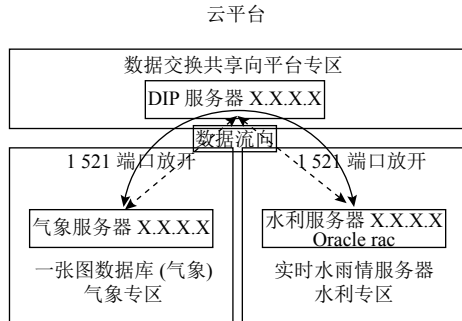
云平台

数据交换共享向平台专区

DIP 服务器 X.X.X.X

数据流向

1 521 端口放开

1 521 端口放开

气象服务器 X.X.X.X

水利服务器 X.X.X.X
Oracle rac

一张图数据库 (气象)
气象专区

实时水雨情服务器
水利专区